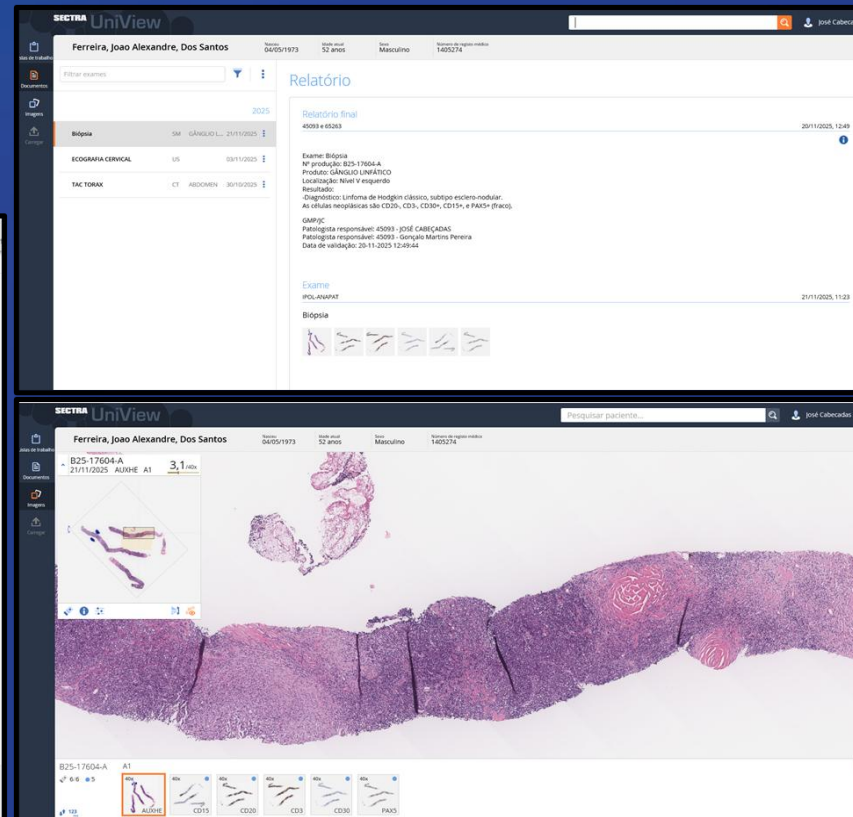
SECTRA UniView

José Cabeca

Listas de trabalho
Documentos
Imagens
Carregar

Ferreira, Joao Alexandre, Dos Santos
Nascido 04/05/1973
Idade atual 52 anos
Sexo Masculino
Número de registo médico 1405274

Filtrar exames

2025

Biópsia SM GÂNGLIO L... 21/11/2025
ECOGRAFIA CERVICAL US 03/11/2025
TAC TORAX CT ABDOMEN 30/10/2025

Relatório

Relatório final
45093 e 65263
20/11/2025, 12:49

Exame: Biópsia
Nº produção: B25-17604-A
Produto: GÂNGLIO LINFÁTICO
Localização: Nível V esquerdo
Resultado:
-Diagnóstico: Linfoma de Hodgkin clássico, subtipo esclero-nodular.
As células neoplásicas são CD20-, CD3-, CD30+, CD15+, e PAX5+ (fraco).

GMP/JC
Patologista responsável: 45093 - JOSÉ CABEÇADAS
Patologista responsável: 45093 - Gonçalo Martins Pereira
Data de validação: 20-11-2025 12:49:44

Exame
IPOL-ANAPAT
21/11/2025, 11:23

Biópsia

SECTRA UniView

Pesquisar paciente...

José Cabecadas

Listas de trabalho
Documentos
Imagens
Carregar

Ferreira, Joao Alexandre, Dos Santos
Nascido 04/05/1973
Idade atual 52 anos
Sexo Masculino
Número de registo médico 1405274

B25-17604-A
21/11/2025 AUXHE A1
3,1/40x

B25-17604-A A1
6:6 5
123

40x AUXHE
40x CD15
40x CD20
40x CD3
40x CD30
40x PAX5